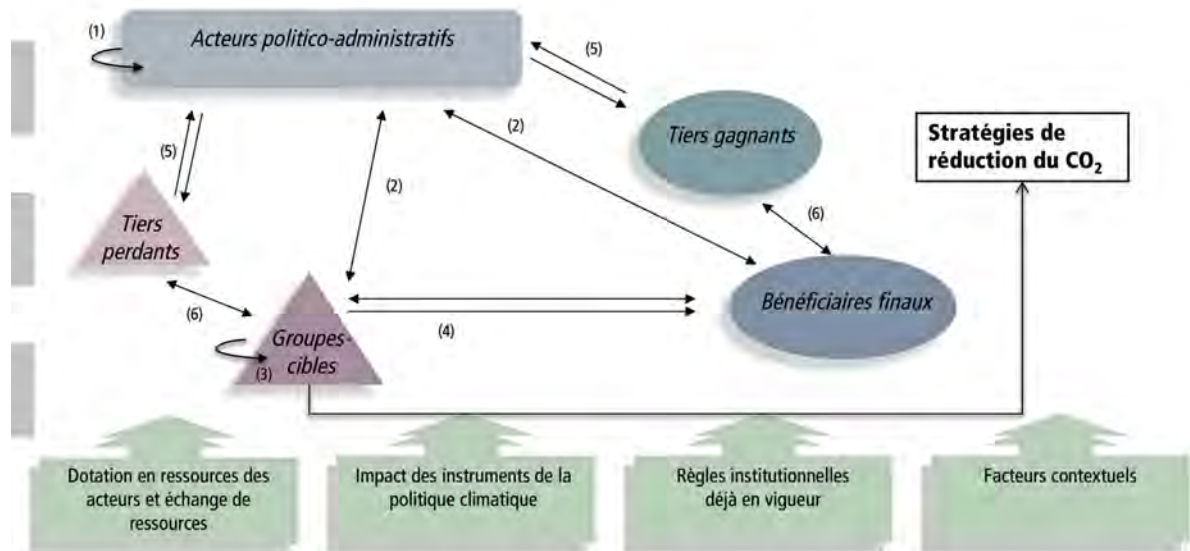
(1)
Acteurs politico-administratifs

(5)

(2)

Tiers gagnants

Stratégies de réduction du $CO_2$

(5)

(2)

(6)

Tiers perdants

(6)

Groupes-cibles
(3)

(4)

Bénéficiaires finaux

Dotation en ressources des acteurs et échange de ressources

Impact des instruments de la politique climatique

Règles institutionnelles déjà en vigueur

Facteurs contextuels